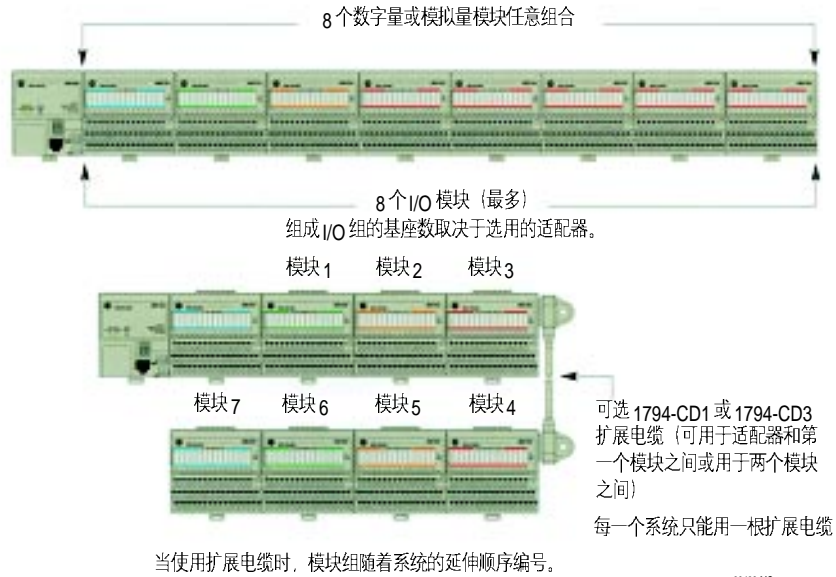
8 个数字量或模拟量模块任意组合

8 个 I/O 模块（最多）

组成 I/O 组的基座数取决于选用的适配器。

模块 1　模块 2　模块 3

模块 7　模块 6　模块 5　模块 4

可选 1794-CD1 或 1794-CD3 扩展电缆（可用于适配器和第一个模块之间或用于两个模块之间）

每一个系统只能用一根扩展电缆

当使用扩展电缆时，模块组随着系统的延伸顺序编号。